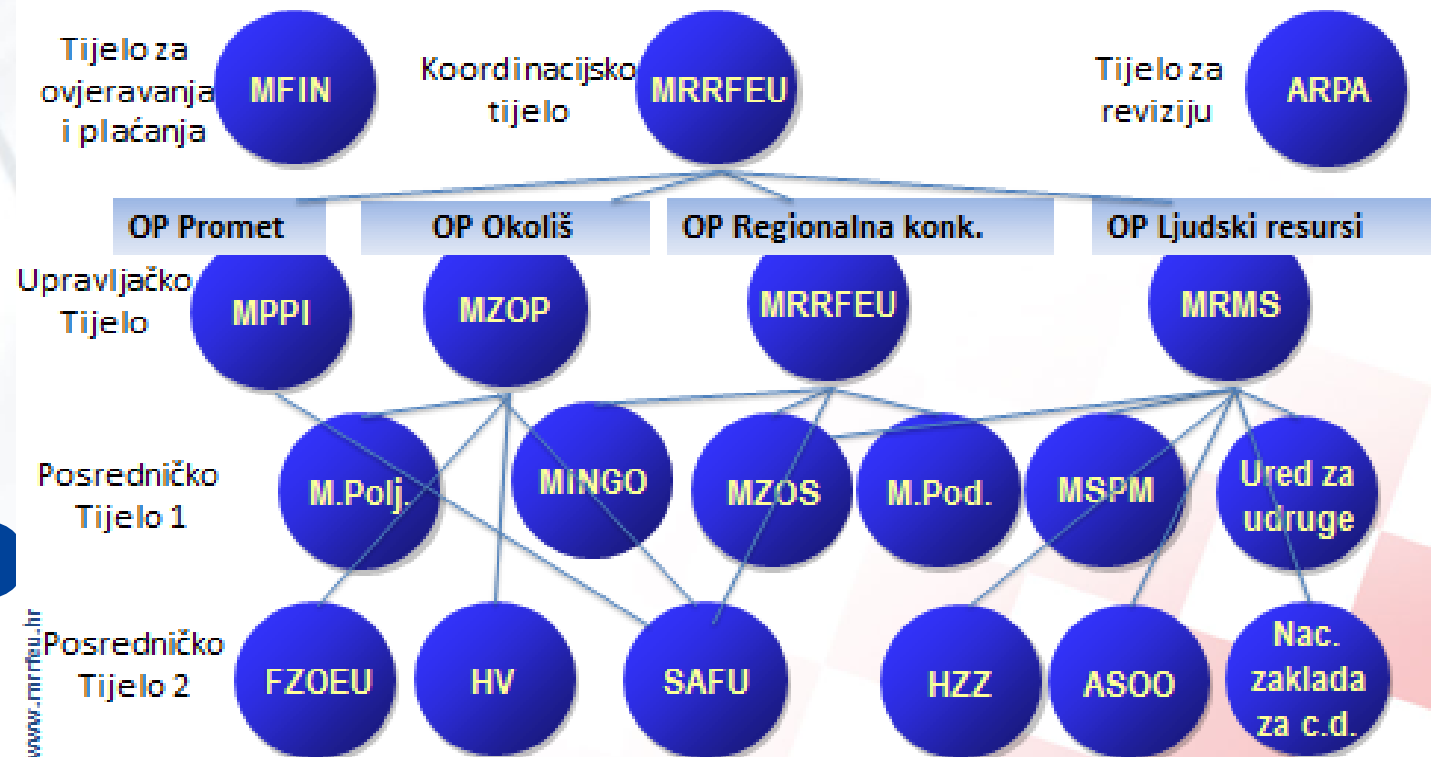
Tijelo za ovjeravanja i plaćanja

MFIN

Koordinacijsko tijelo

MRRFEU

Tijelo za reviziju

ARPA

OP Promet

OP Okoliš

OP Regionalna konk.

OP Ljudski resursi

Upravljačko Tijelo

MPPI

MZOP

MRRFEU

MRMS

Posredničko Tijelo 1

M.Polj.

MINGO

MZOS

M.Pod.

MSPM

Ured za udruge

Posredničko Tijelo 2

FZOEU

HV

SAFU

HZZ

ASOO

Nac. zaklada za c.d.

www.mrrfeu.hr